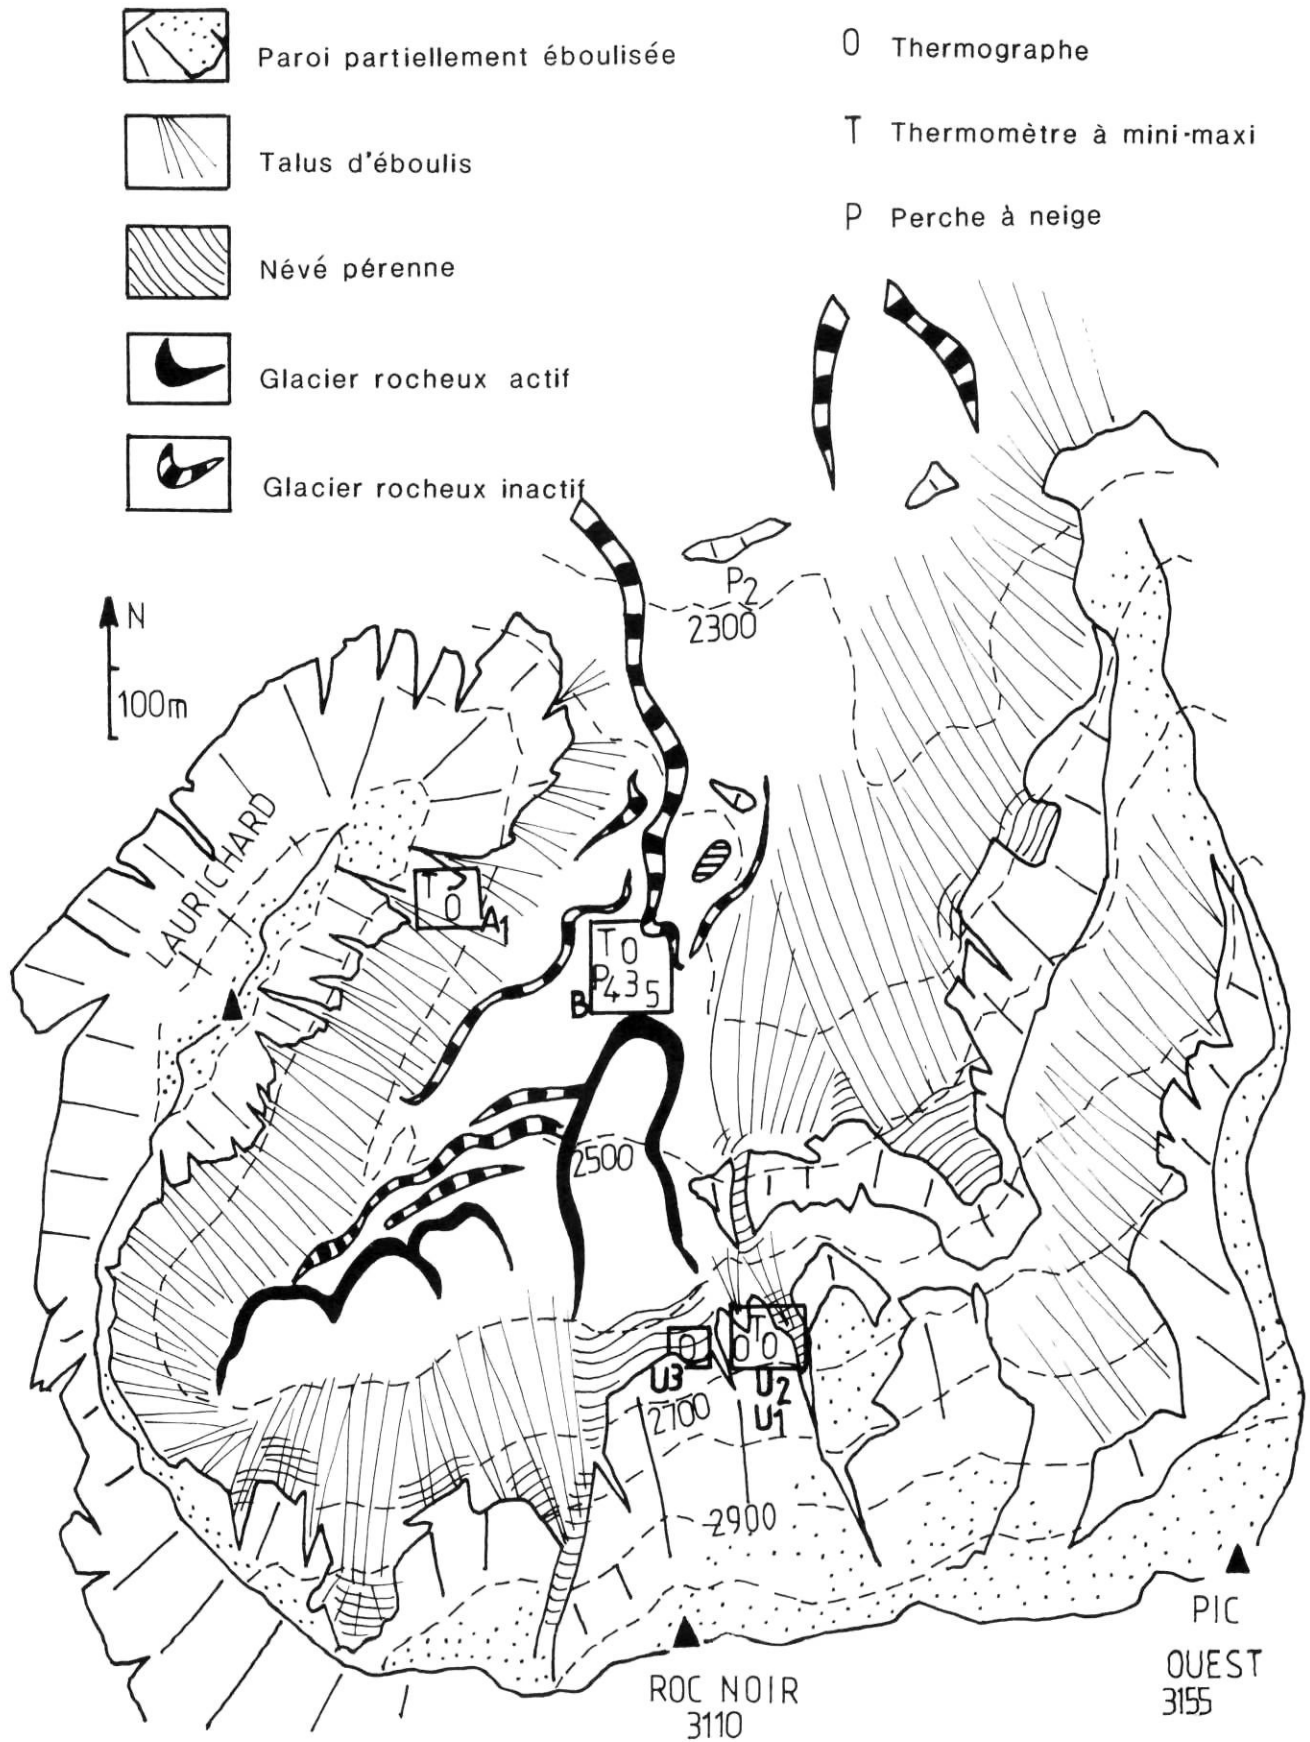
Paroi partiellement éboulisée

Talus d'éboulis

Névé pérenne

Glacier rocheux actif

Glacier rocheux inactif

O Thermographe

T Thermomètre à mini-maxi

P Perche à neige

N

100m

LAURICHARD

$P_2$
2300

T
O
$A_1$

T O
$P_4$ 3 5
B

2500

O
U3

T
O O
U2
U1

2700

2900

ROC NOIR
3110

PIC
OUEST
3155